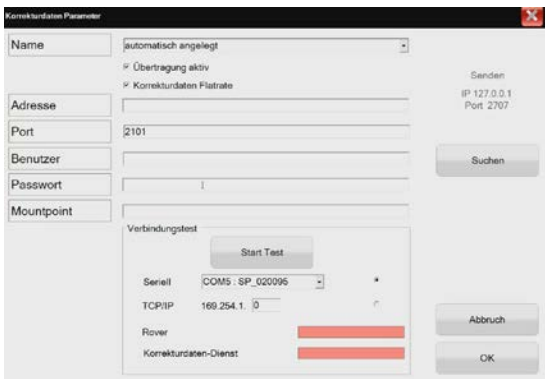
Korrekturdaten Parameter

Name
automatisch angelegt
Übertragung aktiv
Korrekturdaten Flatrate

Senden
IP 127.0.0.1
Port 2707

Adresse
Port
2101
Benutzer
Passwort
Mountpoint

Suchen

Verbindungstest
Start Test
Seriell
COM5 : SP_020095
TCP/IP
169.254.1. 0
Rover
Korrekturdaten-Dienst

Abbruch
OK